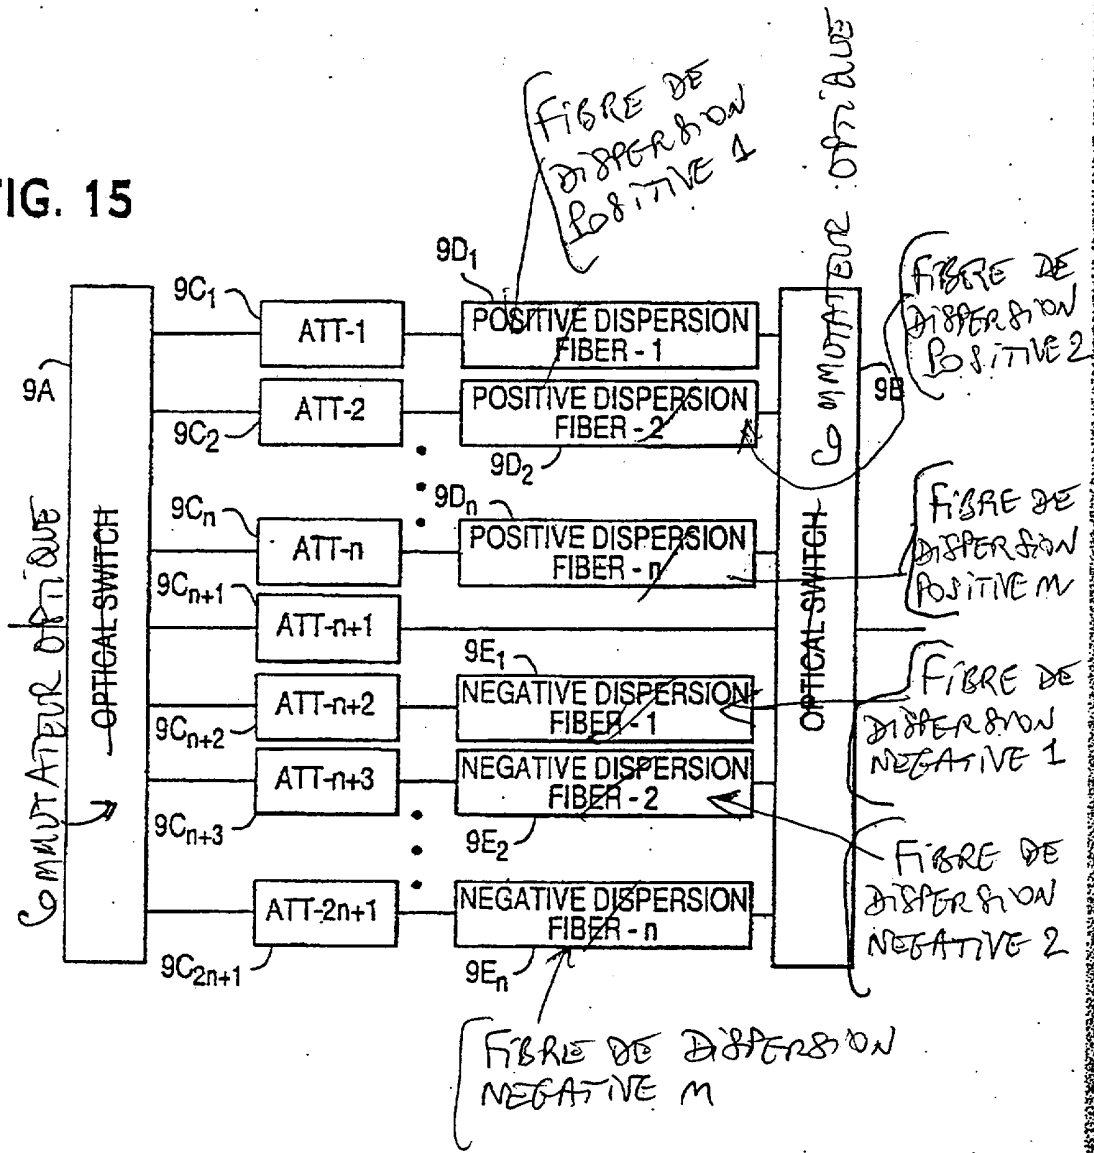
IG. 15

FIBRE DE DISPERSION POSITIVE 1

$9D_1$

$9C_1$

ATT-1

POSITIVE DISPERSION FIBER - 1

9A

ATT-2

POSITIVE DISPERSION FIBER - 2

9B

$9C_2$

$9D_2$

FIBRE DE DISPERSION POSITIVE 2

$9C_n$

$9D_n$

ATT-n

POSITIVE DISPERSION FIBER - n

FIBRE DE DISPERSION POSITIVE M

$9C_{n+1}$

ATT-n+1

$9E_1$

ATT-n+2

NEGATIVE DISPERSION FIBER - 1

FIBRE DE DISPERSION NEGATIVE 1

$9C_{n+2}$

ATT-n+3

NEGATIVE DISPERSION FIBER - 2

$9C_{n+3}$

$9E_2$

FIBRE DE DISPERSION NEGATIVE 2

ATT-2n+1

NEGATIVE DISPERSION FIBER - n

$9C_{2n+1}$

$9E_n$

OPTICAL SWITCH

COMMUTATEUR OPTIQUE

OPTICAL SWITCH

COMMUTATEUR OPTIQUE

FIBRE DE DISPERSION NEGATIVE M